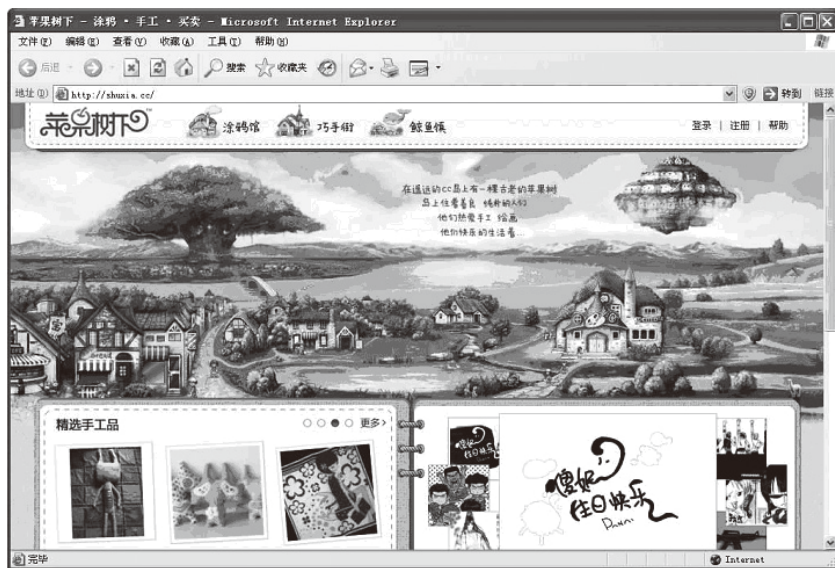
苹果树下 - 涂鸦 · 手工 · 买卖 - Microsoft Internet Explorer

文件(F) 编辑(E) 查看(V) 收藏(A) 工具(T) 帮助(H)

后退 搜索 收藏夹

地址(D) http://shuxia.cc/ 转到 链接

苹果树下 涂鸦馆 巧手街 鲸鱼镇 登录 | 注册 | 帮助

在遥远的CC岛上有一棵古老的苹果树
岛上住着善良 纯朴的人们
他们热爱手工 绘画
他们快乐的生活着……

精选手工品 更多>

傻妞 生日快乐

完毕 Internet